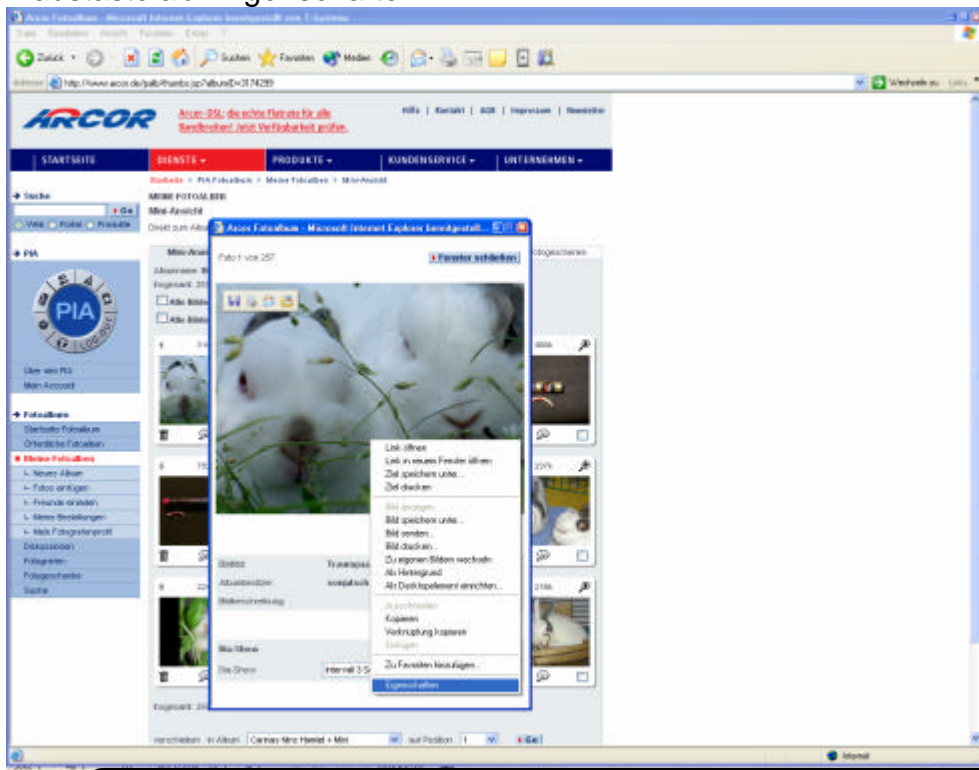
Arcor Fotoalbum - Microsoft Internet Explorer bereitgestellt von T-Online

Datei Bearbeiten Ansicht Favoriten Extras ?

Zurück Suchen Favoriten Medien

Adresse http://www.arcor.de/palb/thumbs.jsp?albumID=3174289

Wechseln zu Links

ARCOR

Arcor-DSL: die echte Flatrate für alle Sparfreudigen! Jetzt Verfügbarkeit prüfen.

Hilfe | Kontakt | AGB | Impressum | Newsletter

STARTSEITE DIENSTE PRODUKTE KUNDENSERVICE UNTERNEHMEN

Startseite > PIA Fotoalbum > Meine Fotoalben > Mini-Ansicht

Suche

Go

Web Portal Produkte

MEINE FOTOALBEN

Mini-Ansicht

PIA

PIA

Über den PIA

Mein Account

Fotoalbum

Startseite Fotoalbum

Öffentliche Fotoalben

Meine Fotoalben

Neues Album

Fotos einfügen

Freunde einladen

Meine Bestellungen

Mein Fotografenprofil

Diskussionen

Fotografen

Fotogeschenke

Suche

Mini-Ansicht

Alle Bilder

Alle Bilder

Fotogeschenke

Arcor Fotoalbum - Microsoft Internet Explorer bereitgestellt...

Foto 1 von 257

Fenster schließen

Bildtitel

Albumbesitzer

Bildbeschreibung

Dia-Show

Dia-Show

Intervall 3 S

Link öffnen

Link in neuem Fenster öffnen

Ziel speichern unter...

Ziel drucken

Bild anzeigen

Bild speichern unter...

Bild senden...

Bild drucken...

Zu eigenen Bildern wechseln

Als Hintergrund

Als Desktopelement einrichten...

Ausschneiden

Kopieren

Verknüpfung kopieren

Einfügen

Zu Favoriten hinzufügen...

Eigenschaften

verschieben in Album: Carmay Nina Harriet + Mini auf Position: 1 Go

Internet